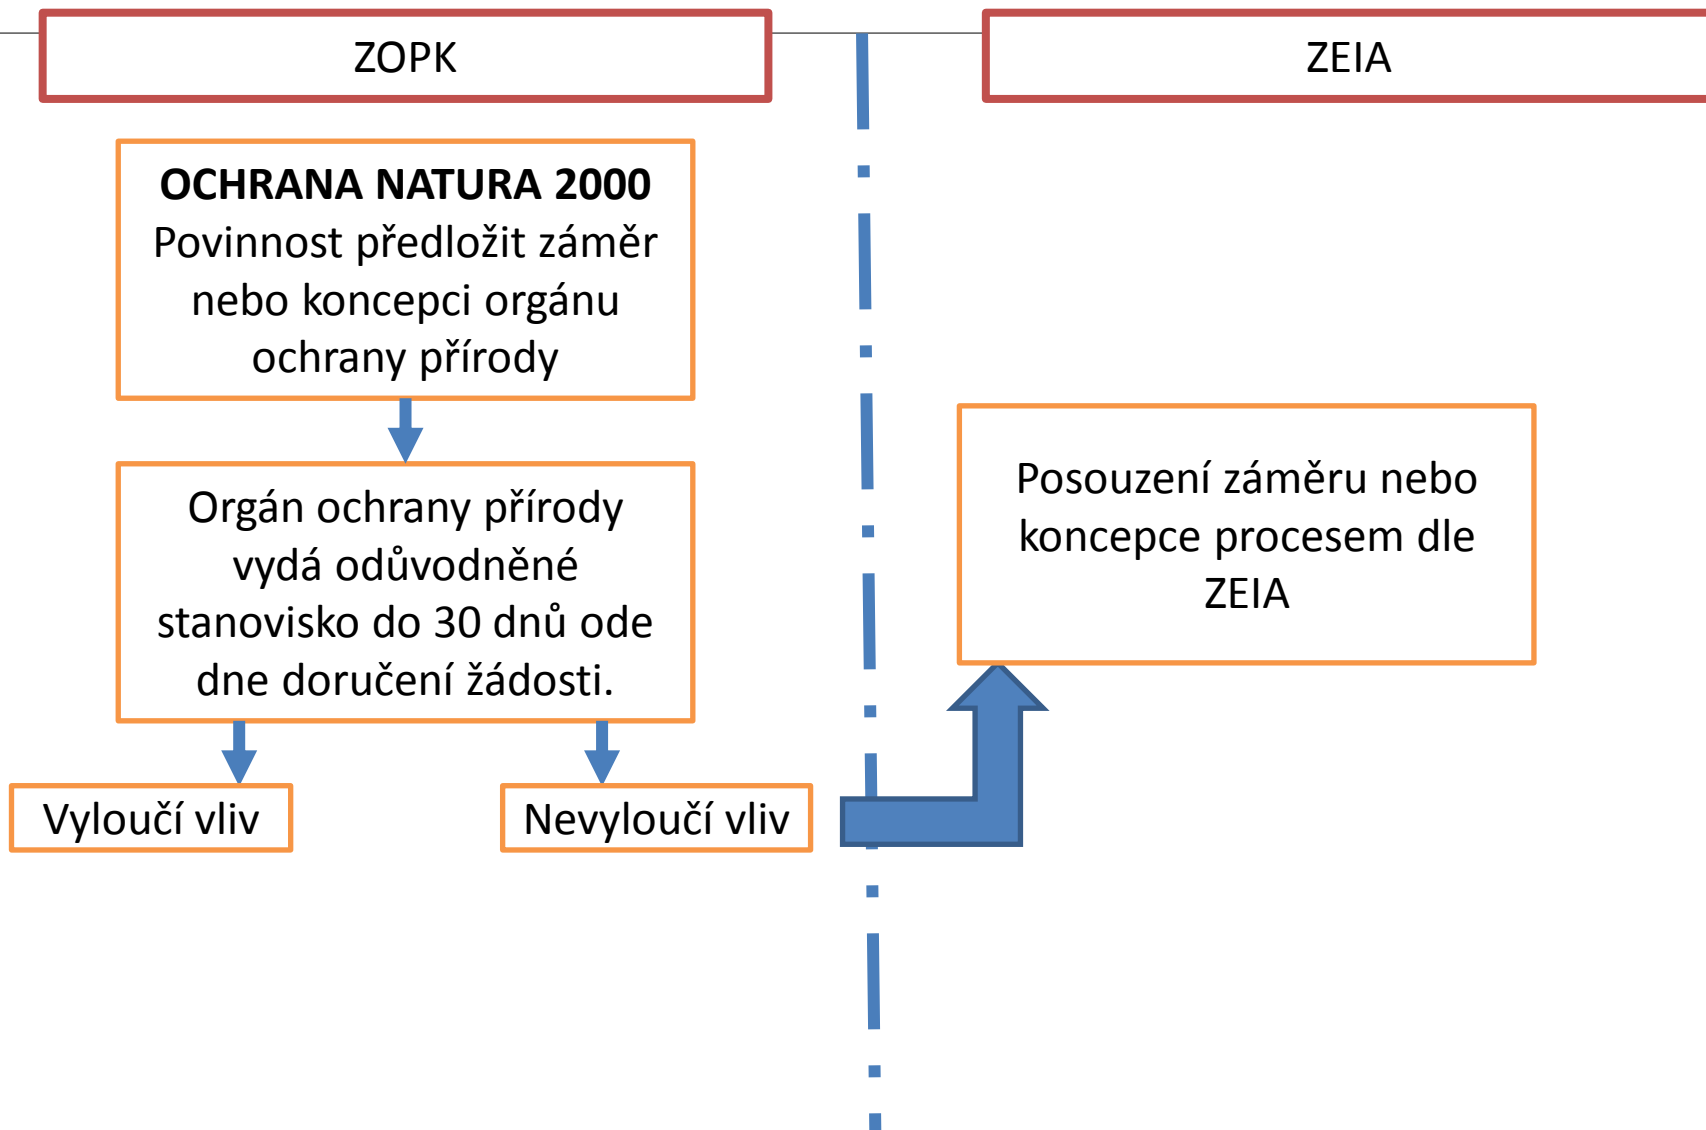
ZOPK

ZEIA

**OCHRANA NATURA 2000**
Povinnost předložit záměr nebo koncepci orgánu ochrany přírody

Orgán ochrany přírody vydá odůvodněné stanovisko do 30 dnů ode dne doručení žádosti.

Vyloučí vliv

Nevyloučí vliv

Posouzení záměru nebo koncepce procesem dle ZEIA